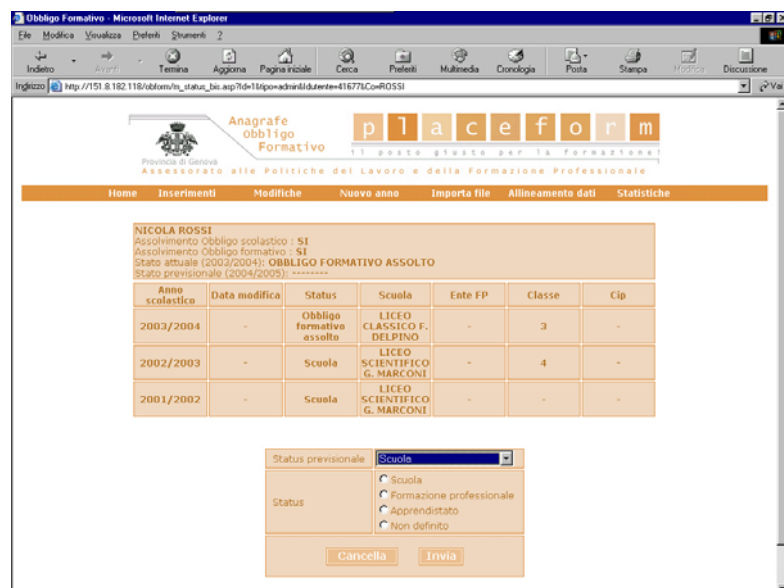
Obbligo Formativo - Microsoft Internet Explorer

File Modifica Visualizza Preferiti Strumenti ?

Indietro Avanti Termina Aggiorna Pagina iniziale Cerca Preferiti Multimedia Cronologia Posta Stampa Modifica Discussione

Indirizzo http://151.8.182.118/obform/m_status_bis.asp?Id=1&tipo=admin&Idutente=41677&Co=ROSSI

Vai

Provincia di Genova

Anagrafe Obbligo Formativo

p l a c e f o r m

il posto giusto per la formazione!

Assessorato alle Politiche del Lavoro e della Formazione Professionale

Home Inserimenti Modifiche Nuovo anno Importa file Allineamento dati Statistiche

NICOLA ROSSI
Assolvimento Obbligo scolastico : SI
Assolvimento Obbligo formativo : SI
Stato attuale (2003/2004): OBBLIGO FORMATIVO ASSOLTO
Stato previsionale (2004/2005): --------

| Anno scolastico | Data modifica | Status | Scuola | Ente FP | Classe | Cip |
|---|---|---|---|---|---|---|
| 2003/2004 | - | Obbligo formativo assolto | LICEO CLASSICO F. DELPINO | - | 3 | - |
| 2002/2003 | - | Scuola | LICEO SCIENTIFICO G. MARCONI | - | 4 | - |
| 2001/2002 | - | Scuola | LICEO SCIENTIFICO G. MARCONI | - | - | - |

Status previsionale | Scuola

Status | Scuola
Formazione professionale
Apprendistato
Non definito

Cancella Invia